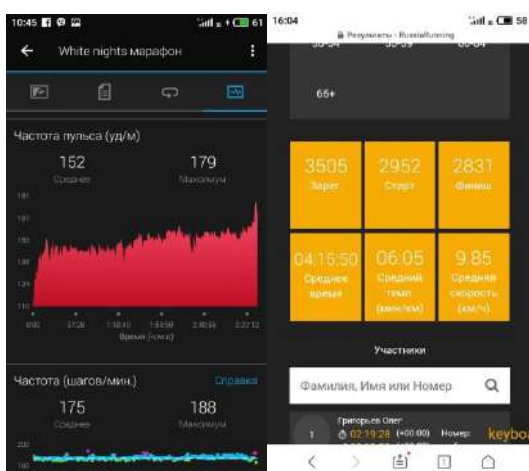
10:45 61

White nights марафон

Частота пульса (уд/м)

152
Среднее

179
Максимум

181
168
155
138
124
110

0:00 37:28 1:16:10 1:53:58 2:30:56 3:22:12

Время (ч:м:с)

Частота (шагов/мин.)

Справка

175
Среднее

188
Максимум

200
160

16:04 58

Результаты - RussiaRunning

65+

3505
Зарег.

2952
Старт

2831
Финиш

04:15:50
Среднее время

06:05
Средний темп (мин/км)

9.85
Средняя скорость (км/ч)

Участники

Фамилия, Имя или Номер

1

Григорьев Олег
02:19:28 (+00:00) Номер